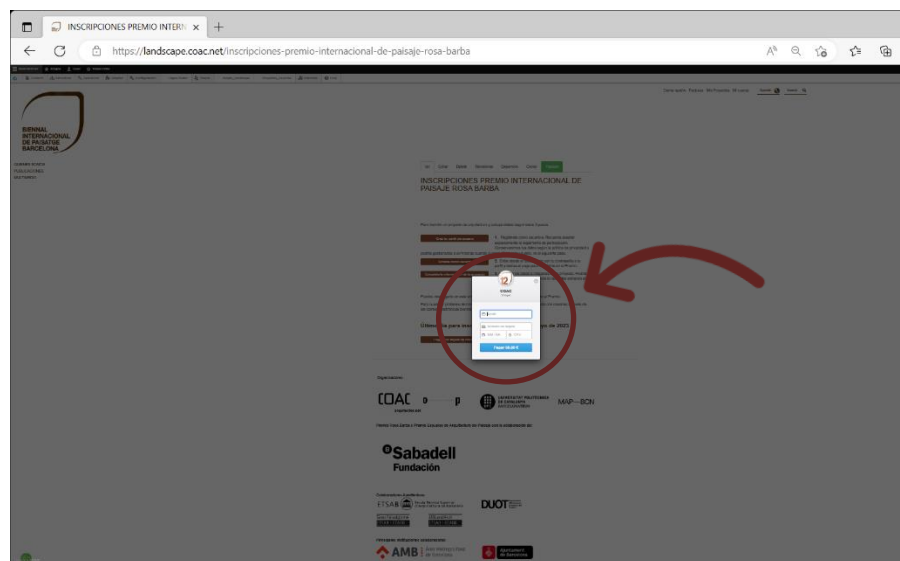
INSCRIPCIONES PREMIO INTERN ×

https://landscape.coac.net/inscripciones-premio-internacional-de-paisaje-rosa-barba

BIENNAL INTERNACIONAL DE PAISATGE BARCELONA

INSCRIPCIONES PREMIO INTERNACIONAL DE PAISAJE ROSA BARBA

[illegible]

Pagar 50,00 €

Organizadores:

COAC

MAP—BCN

®Sabadell Fundación

ETSAB

DUOT

AMB